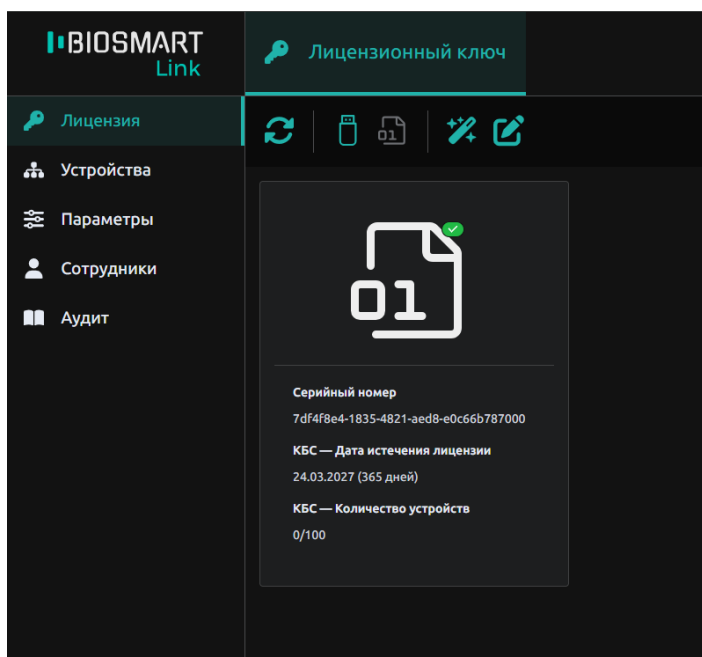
BIOSMART
Link

Лицензионный ключ

Лицензия
Устройства
Параметры
Сотрудники
Аудит

01

01

Серийный номер
7df4f8e4-1835-4821-aed8-e0c66b787000

КБС — Дата истечения лицензии
24.03.2027 (365 дней)

КБС — Количество устройств
0/100